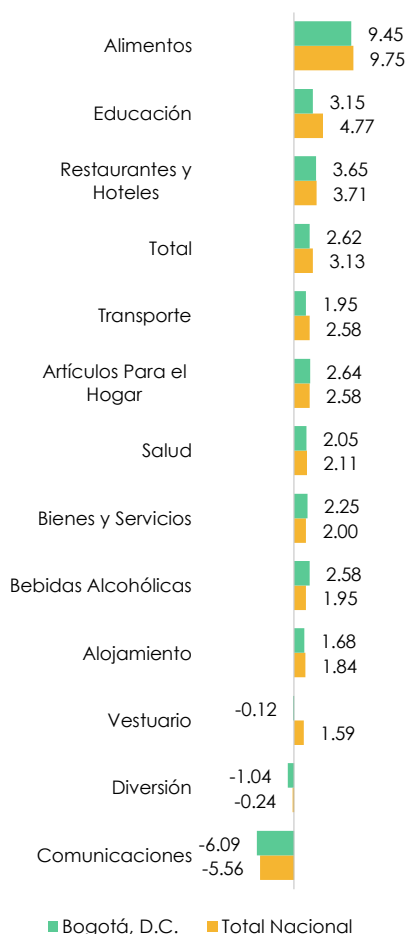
Alimentos 9.45 9.75

Educación 3.15 4.77

Restaurantes y Hoteles 3.65 3.71

Total 2.62 3.13

Transporte 1.95 2.58

Artículos Para el Hogar 2.64 2.58

Salud 2.05 2.11

Bienes y Servicios 2.25 2.00

Bebidas Alcohólicas 2.58 1.95

Alojamiento 1.68 1.84

Vestuario -0.12 1.59

Diversión -1.04 -0.24

Comunicaciones -6.09 -5.56

Bogotá, D.C. Total Nacional